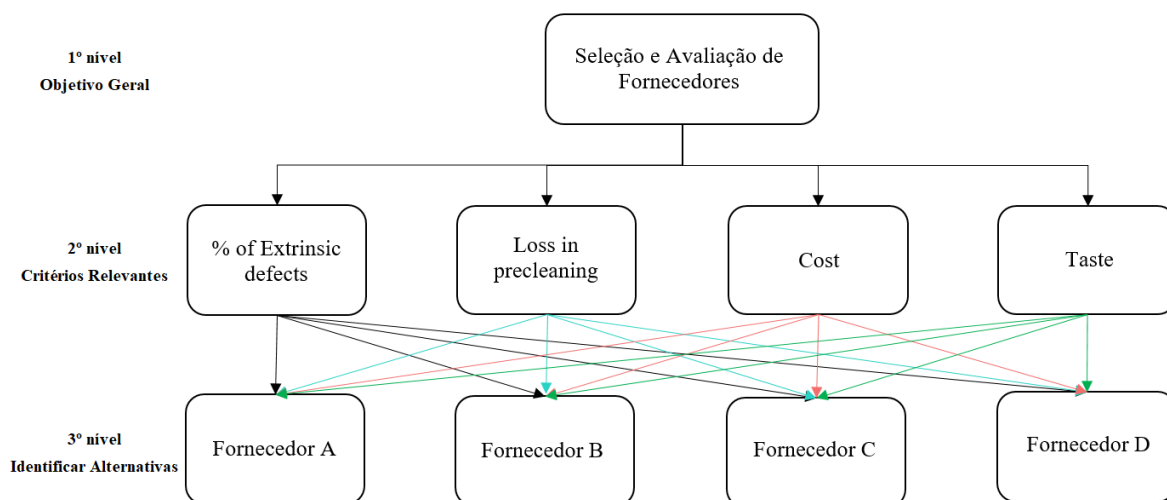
1º nível
Objetivo Geral

Seleção e Avaliação de Fornecedores

2º nível
Critérios Relevantes

% of Extrinsic defects

Loss in precleaning

Cost

Taste

3º nível
Identificar Alternativas

Fornecedor A

Fornecedor B

Fornecedor C

Fornecedor D